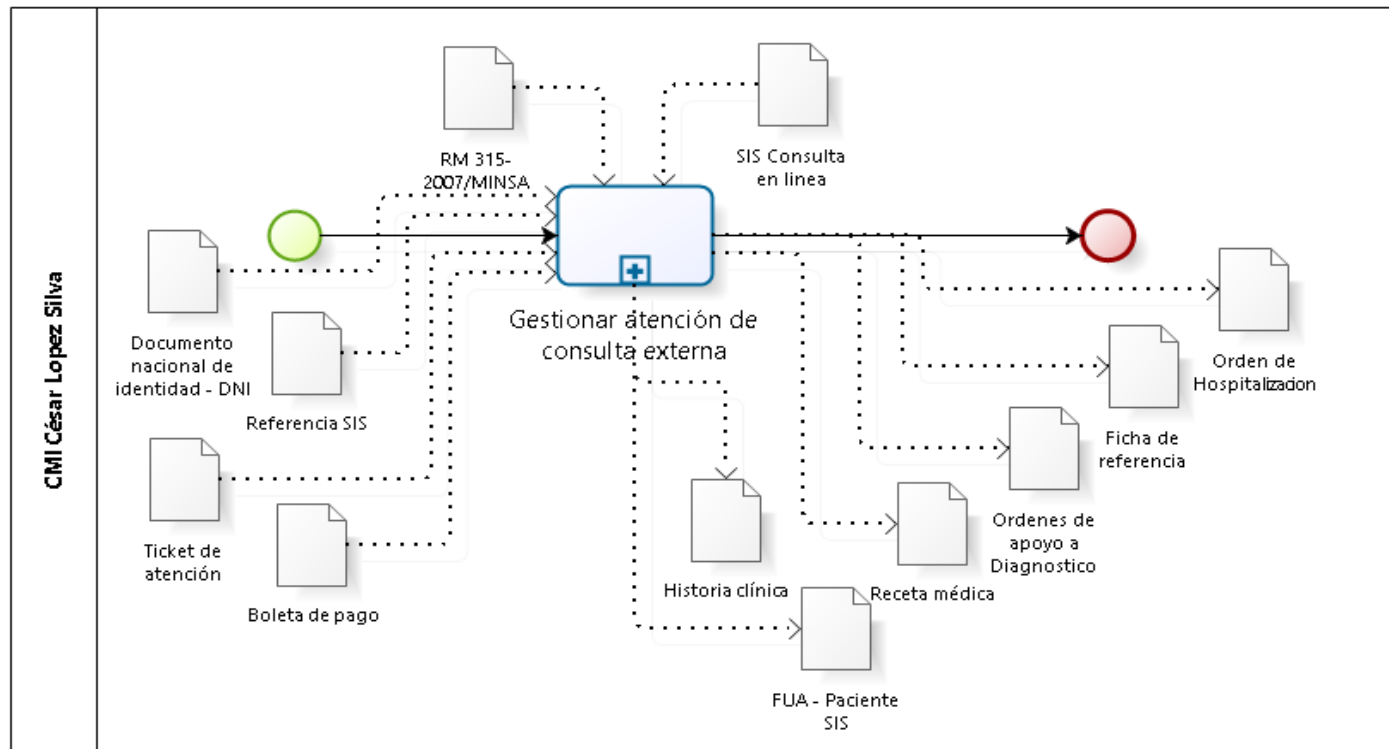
CMI César Lopez Silva

RM 315-2007/MINSA

SIS Consulta en linea

Documento nacional de identidad - DNI

Referencia SIS

Ticket de atención

Boleta de pago

Gestionar atención de consulta externa

Orden de Hospitalizacion

Ficha de referencia

Ordenes de apoyo a Diagnostico

Historia clínica

Receta médica

FUA - Paciente SIS